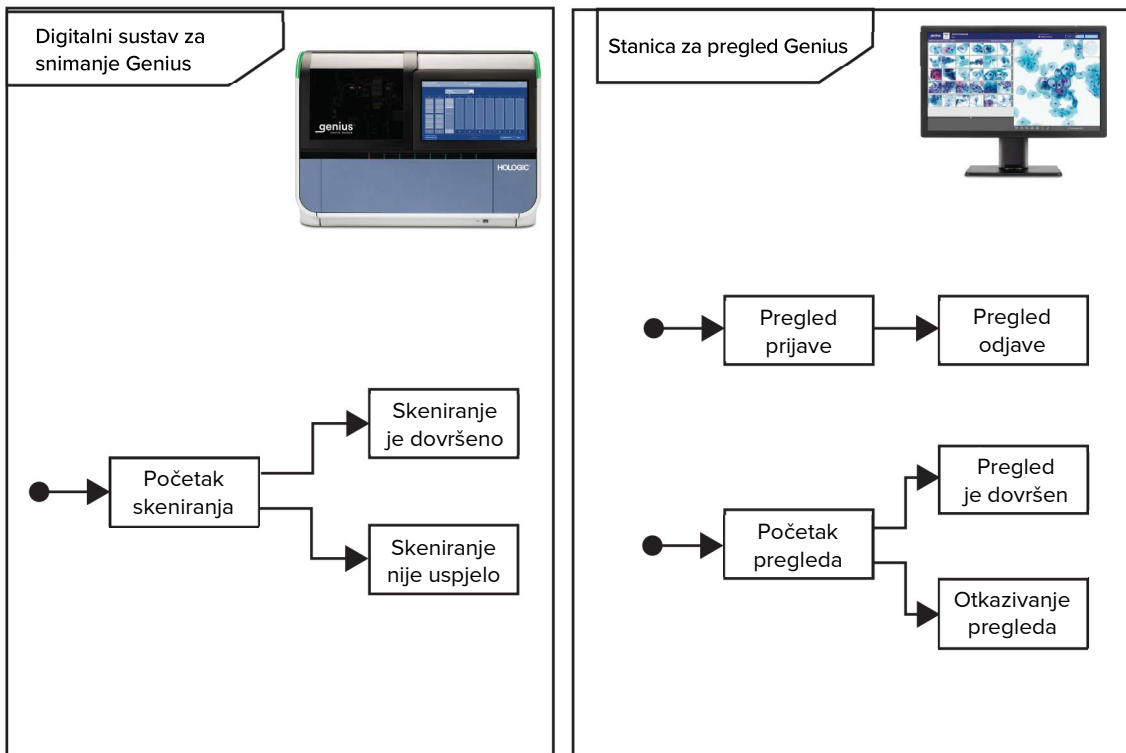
Digitalni sustav za snimanje Genius

genius

HOLOGIC

Početak skeniranja

Skeniranje je dovršeno

Skeniranje nije uspjelo

Stanica za pregled Genius

Pregled prijave

Pregled odjave

Početak pregleda

Pregled je dovršen

Otkazivanje pregleda